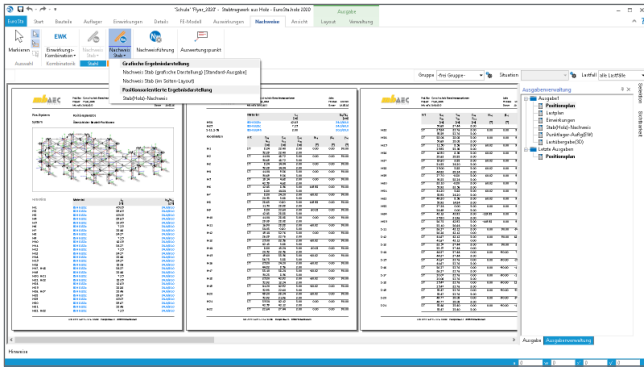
"Schule" Pfyhl_2020" - Stabtragwerk aus Holz - EuroSta.holz 2020

Ausgabe

EuroSta | Start | Bauteile | Auflager | Einwirkungen | Details | FE-Modell | Auswertungen | Nachweise | Ansicht | Layout | Verwaltung

Markieren | EWK | Einwirkungs-Kombination | Nachweis Stab | Nachweis Stab | Nachweisführung | Auswertung graphisch

Auswahl | Kombinatorik | Stab

Grafische Ergebnisdarstellung
Nachweis Stab (grafische Darstellung) (Standard-Ausgabe)
Nachweis Stab (im Seiten-Layout)
Positionsorientierte Ergebnisdarstellung
Stab(Holz)-Nachweis

Gruppe | Alle Gruppen | Situation | Lastfall | alle Lastfälle

Ausgabeverwaltung
Ausgabe1
Positionsplan
Lastplan
Einwirkungen
Stab(Holz)-Nachweis
Punktlager-Auflag.(EW)
Lastübergabe(3D)
Letzte Ausgaben
Positionsplan

Ausgabe | Ausgabeverwaltung

Hinweise